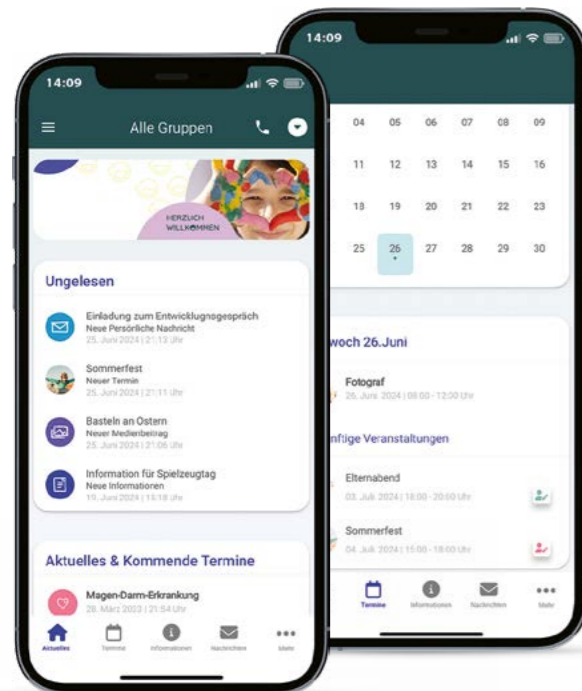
14:09

Alle Gruppen

HERZLICH WILLKOMMEN

Ungelesen

Einladung zum Entwicklungsgespräch
Neue Persönliche Nachricht
25. Juni 2024 | 21:13 Uhr

Sommerfest
Neuer Termin
25. Juni 2024 | 21:11 Uhr

Basteln an Ostern
Neuer Medienbeitrag
25. Juni 2024 | 21:06 Uhr

Information für Spielzeugtag
Neue Informationen
19. Juni 2024 | 19:18 Uhr

Aktuelles & Kommende Termine

Magen-Darm-Erkrankung
28. März 2023 | 21:54 Uhr

Aktuelles Termine Informationen Nachrichten Mehr

14:09

| 04 | 05 | 06 | 07 | 08 | 09 |
|---|---|---|---|---|---|
| 11 | 12 | 13 | 14 | 15 | 16 |
| 18 | 19 | 20 | 21 | 22 | 23 |
| 25 | 26 | 27 | 28 | 29 | 30 |

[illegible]woch 26.Juni

Fotograf
26. Juni 2024 | 08:00 - 12:00 Uhr

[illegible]nftige Veranstaltungen

Elternabend
03. Juli 2024 | 18:00 - 20:00 Uhr

Sommerfest
04. Juli 2024 | 15:00 - 18:00 Uhr

Termine Informationen Nachrichten Mehr